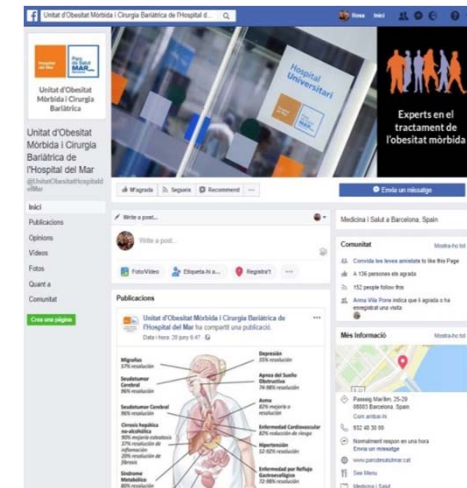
Unitat d'Obesitat Mòrbida i Cirurgia Bariàtrica de l'Hospital d...

Rosa Inici

Hospital del Mar

Parc de Salut MAR

Unitat d'Obesitat Mòrbida i Cirurgia Bariàtrica

Hospital Universitari

MAR

Experts en el tractament de l'obesitat mòrbida

Unitat d'Obesitat Mòrbida i Cirurgia Bariàtrica de l'Hospital del Mar

@UnitatObesitatHospitaldelMar

Inici

Publicacions

Opinions

Vídeos

Fotos

Quant a

Comunitat

Crea una pàgina

M'agrada

Segueix

Recomana

...

Envia un missatge

Write a post...

Medicina i Salut a Barcelona, Spain

Escriu a post...

Foto/Vídeo

Etiqueta-hi a...

Registra't

...

Comunitat

Mostra-ho tot

Convida les teves amistats to like this Page

A 136 persones els agrada

152 people follow this

Anna Vila Pons indica que li agrada o ha enregistrat una visita

Publicacions

Unitat d'Obesitat Mòrbida i Cirurgia Bariàtrica de l'Hospital del Mar ha compartit una publicació.

Data i hora: 28 juny 8:47

Migrañas
57% resolución

Seudotumor Cerebral
96% resolución

Seudotumor Cerebral
96% resolución

Cirrosis hepática no-alcohólica
90% mejoría esteatosis
37% resolución de inflamación
20% resolución de fibrosis

Síndrome Metabólico
80% resolución

Depresión
55% resolución

Apnea del Sueño Obstructiva
74-98% resolución

Asma
82% mejoría o resolución

Enfermedad Cardiovascular
82% reducción de riesgo

Hipertensión
52-92% resolución

Enfermedad por Reflujo Gastroesofágico
72-98% resolución

Més Informació

Mostra-ho tot

Passeig Marítim, 25-29
08003 Barcelona, Spain

Com arribar-hi

932 48 30 00

Normalment respon en una hora
Envia un missatge

www.parcdesalutmar.cat

See Menu

Medicina i Salut